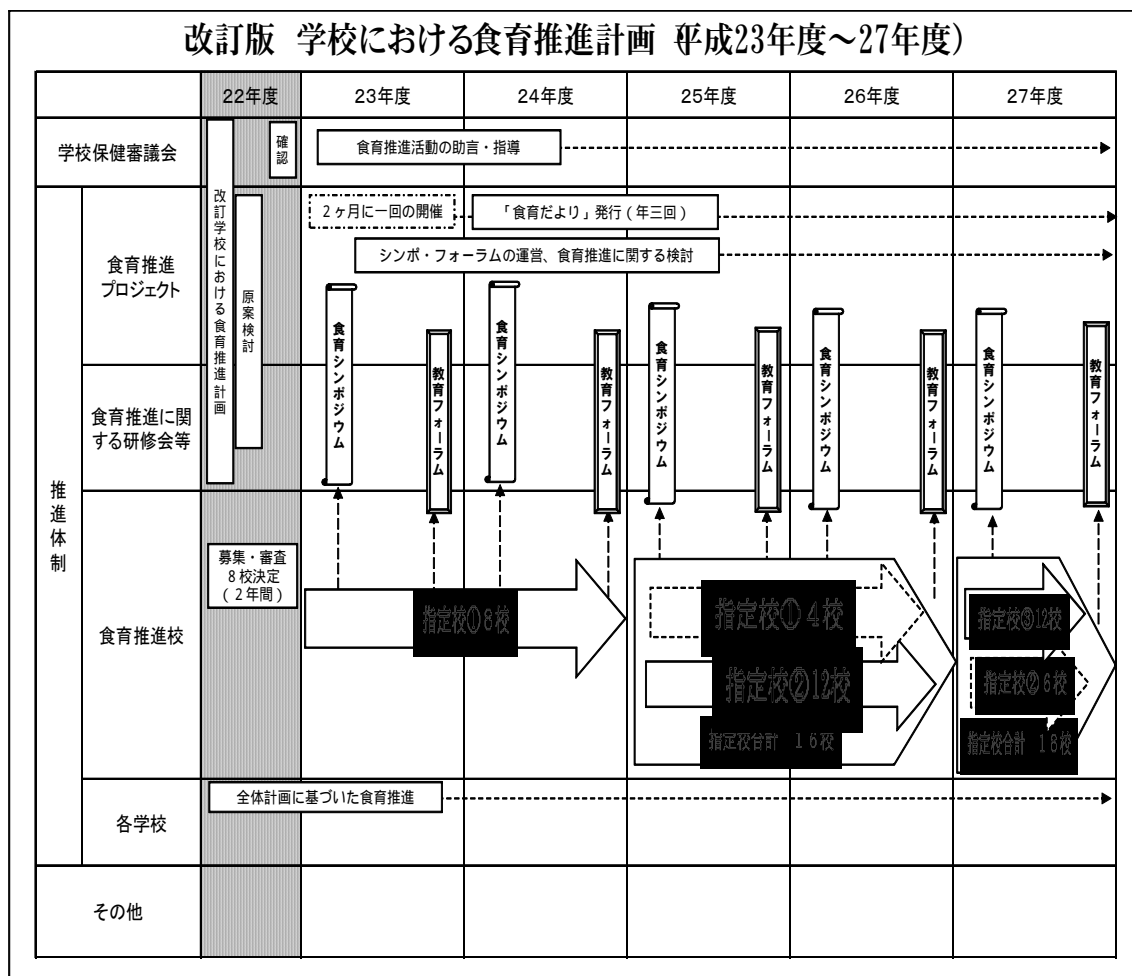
改訂版 学校における食育推進計画 平成23年度～27年度)

| | 22年度 | 23年度 | 24年度 | 25年度 | 26年度 | 27年度 |
|---|---|---|---|---|---|---|
| 学校保健審議会 | 確認 | 食育推進活動の助言・指導 | | | | |
| 推進体制 食育推進プロジェクト | 改訂学校における食育推進計画 原案検討 | 2ヶ月に一回の開催 「食育だより」発行（年三回） シンポ・フォーラムの運営、食育推進に関する検討 | | | | |
| 食育推進に関する研修会等 | | 食育シンポジウム 教育フォーラム | 食育シンポジウム 教育フォーラム | 食育シンポジウム 教育フォーラム | 食育シンポジウム 教育フォーラム | 食育シンポジウム 教育フォーラム |
| 食育推進校 | 募集・審査 8校決定（2年間） | 指定校①8校 | | 指定校① 4校 指定校②12校 指定校合計 16校 | | 指定校③12校 指定校② 6校 指定校合計 18校 |
| 各学校 | 全体計画に基づいた食育推進 | | | | | |
| その他 | | | | | | |